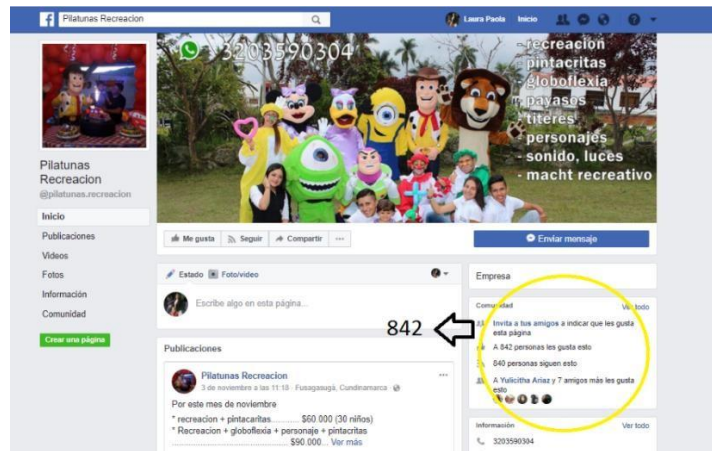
Pilatunas Recreacion

Laura Paola Inicio

3203590304

-recreacion
-pintacritas
-globoflexia
-payasos
-titeres
-personajes
-sonido, luces
- macht recreativo

Pilatunas Recreacion
@pilatunas.recreacion

Inicio
Publicaciones
Videos
Fotos
Información
Comunidad

Crear una página

Me gusta Seguir Compartir ···

Enviar mensaje

Estado Foto/video

Escribe algo en esta página...

842

Publicaciones

Pilatunas Recreacion
3 de noviembre a las 11:18 · Fusagasugá, Cundinamarca

Por este mes de noviembre
* recreacion + pintacaritas............ $60.000 (30 niños)
* Recreacion + globoflexia + personaje + pintacritas ..........................$90.000... Ver más

Empresa

Comunidad Ver todo

Invita a tus amigos a indicar que les gusta esta página

A 842 personas les gusta esto

840 personas siguen esto

A Yulicitha Ariaz y 7 amigos más les gusta esto

Información Ver todo

3203590304